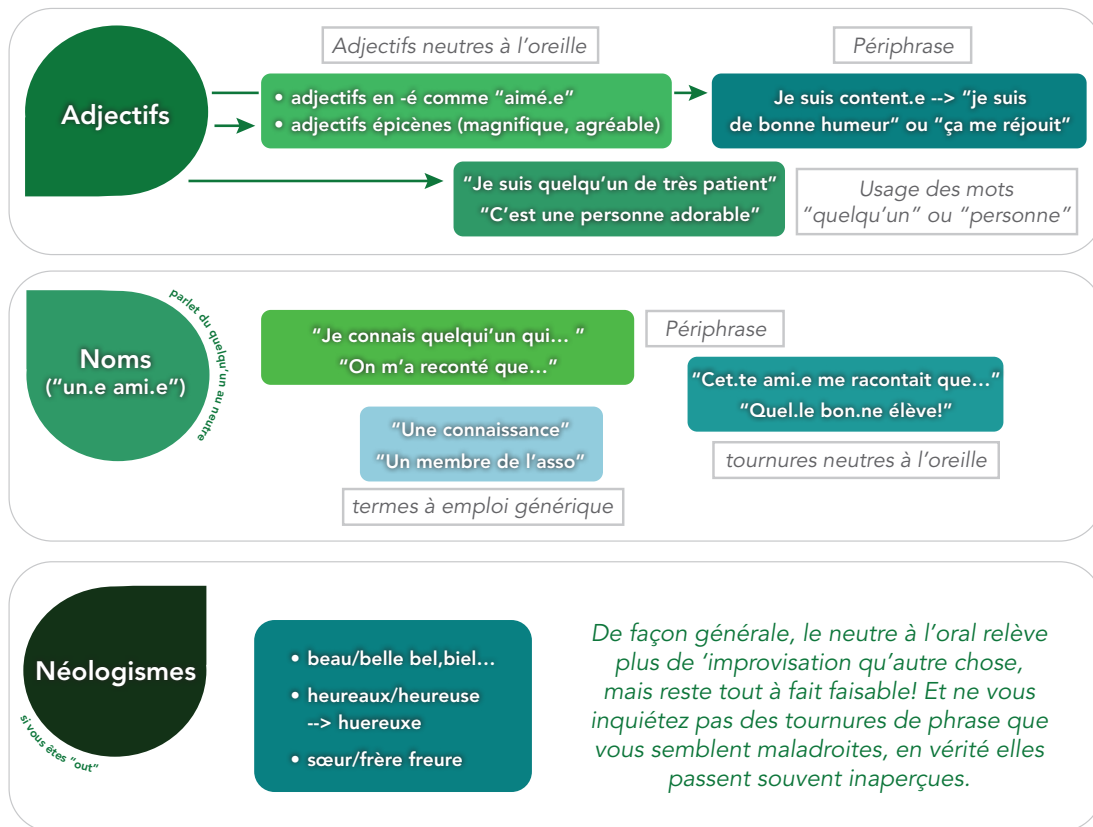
Adjectifs

Adjectifs neutres à l'oreille

• adjectifs en -é comme "aimé.e"
• adjectifs épicènes (magnifique, agréable)

Périphrase

Je suis content.e --> "je suis de bonne humeur" ou "ça me réjouit"

"Je suis quelqu'un de très patient"
"C'est une personne adorable"

Usage des mots "quelqu'un" ou "personne"

Noms ("un.e ami.e")

parlet du quelqu'un au neutre

"Je connais quelqui'un qui... "
"On m'a reconté que..."

Périphrase

"Cet.te ami.e me racontait que..."
"Quel.le bon.ne élève!"

"Une connaissance"
"Un membre de l'asso"

tournures neutres à l'oreille

termes à emploi générique

Néologismes

si vous êtes "out"

• beau/belle bel,biel...
• heureaux/heureuse --> huereuxe
• sœur/frère freure

De façon générale, le neutre à l'oral relève plus de 'improvisation qu'autre chose, mais reste tout à fait faisable! Et ne vous inquiétez pas des tournures de phrase que vous semblent maladroites, en vérité elles passent souvent inaperçues.